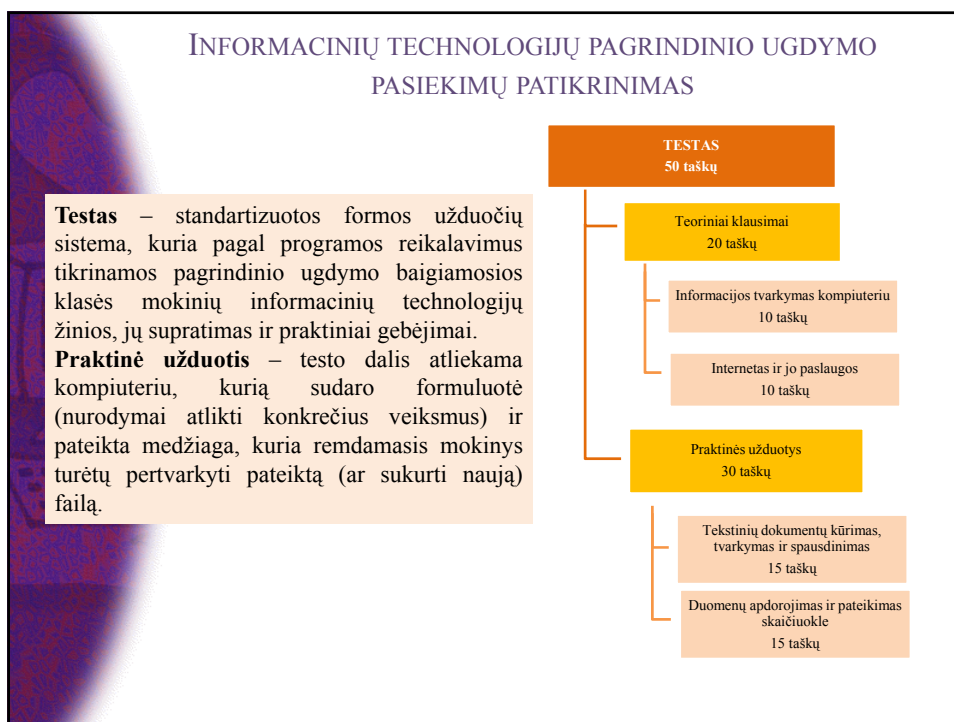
INFORMACINIŲ TECHNOLOGIJŲ PAGRINDINIO UGDYMO PASIEKIMŲ PATIKRINIMAS

**Testas** – standartizuotos formos užduočių sistema, kuria pagal programos reikalavimus tikrinamos pagrindinio ugdymo baigiamosios klasės mokinių informacinių technologijų žinios, jų supratimas ir praktiniai gebėjimai.
**Praktinė užduotis** – testo dalis atliekama kompiuteriu, kurią sudaro formuluotė (nurodymai atlikti konkrečius veiksmus) ir pateikta medžiaga, kuria remdamasis mokinys turėtų pertvarkyti pateiktą (ar sukurti naują) failą.

TESTAS
50 taškų

Teoriniai klausimai
20 taškų

Informacijos tvarkymas kompiuteriu
10 taškų

Internetas ir jo paslaugos
10 taškų

Praktinės užduotys
30 taškų

Tekstinių dokumentų kūrimas, tvarkymas ir spausdinimas
15 taškų

Duomenų apdorojimas ir pateikimas skaičiuokle
15 taškų